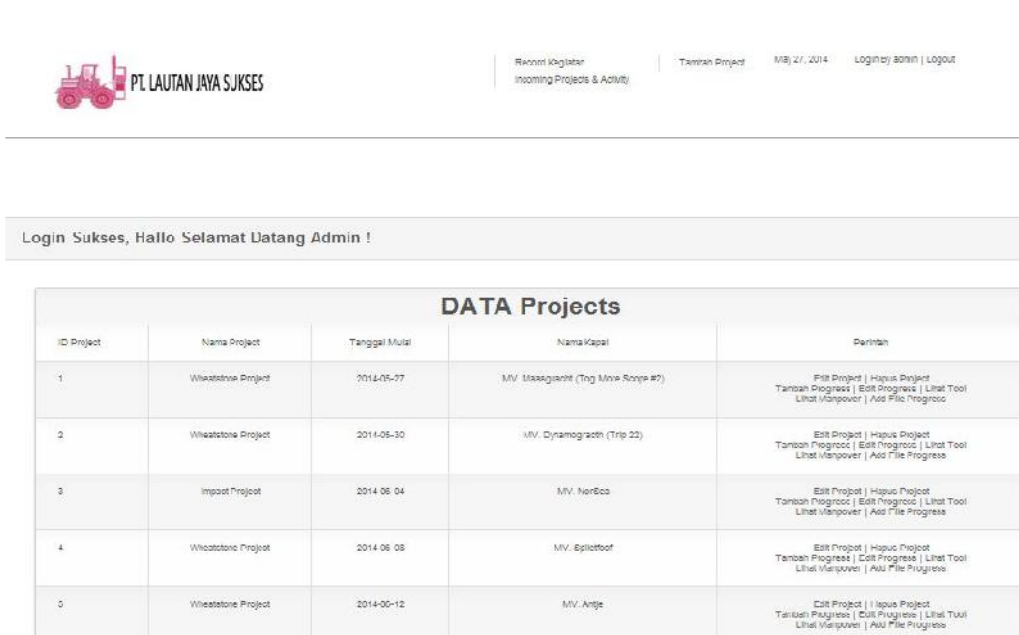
PT. LAUTAN JAYA SUKSES

Report Kegiatan
Incoming Projects & Activity

Tambah Project

May 27, 2014

Login By admin | Logout

Login Sukses, Hallo Selamat Datang Admin !

DATA Projects

| ID Project | Nama Project | Tanggal Mulai | Nama Kapal | Perintah |
|---|---|---|---|---|
| 1 | Wheatstone Project | 2014-05-27 | MV. Maasgracht (Tog Mare Sorge #2) | Edit Project \| Hapus Project Tambah Progress \| Edit Progress \| Lihat Tool Lihat Manpower \| Add File Progress |
| 2 | Wheatstone Project | 2014-05-30 | MV. Dynamogracth (Trip 22) | Edit Project \| Hapus Project Tambah Progress \| Edit Progress \| Lihat Tool Lihat Manpower \| Add File Progress |
| 3 | Impact Project | 2014 06 04 | MV. NorSea | Edit Project \| Hapus Project Tambah Progress \| Edit Progress \| Lihat Tool Lihat Manpower \| Add File Progress |
| 4 | Wheatstone Project | 2014 06 08 | MV. Splietfoof | Edit Project \| Hapus Project Tambah Progress \| Edit Progress \| Lihat Tool Lihat Manpower \| Add File Progress |
| 5 | Wheatstone Project | 2014-06-12 | MV. Antje | Edit Project \| Hapus Project Tambah Progress \| Edit Progress \| Lihat Tool Lihat Manpower \| Add File Progress |